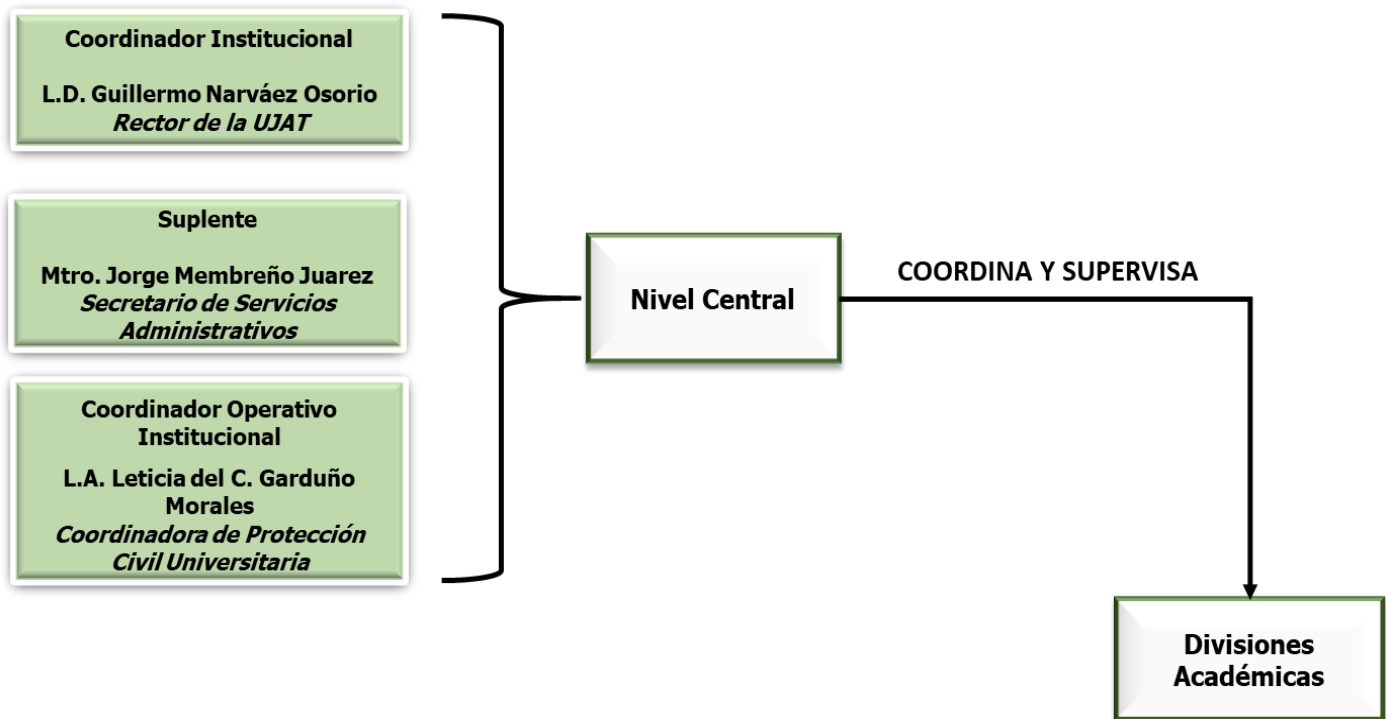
Coordinador Institucional

L.D. Guillermo Narváez Osorio
*Rector de la UJAT*

Suplente

Mtro. Jorge Membreño Juarez
*Secretario de Servicios Administrativos*

Coordinador Operativo Institucional

L.A. Leticia del C. Garduño Morales
*Coordinadora de Protección Civil Universitaria*

Nivel Central

COORDINA Y SUPERVISA

Divisiones Académicas